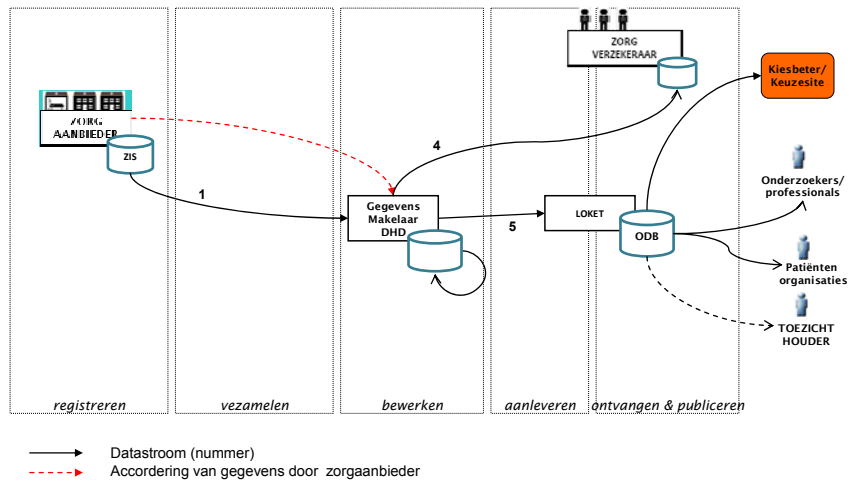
ZORG VERZEKERAAR

Kiesbeter/ Keuzesite

ZORG AANBIEDER

ZIS

4

1

Gegevens Makelaar DHD

5

LOKET

ODB

Onderzoekers/ professionals

Patiënten organisaties

TOEZICHT HOUDER

registreren

vezamelen

bewerken

aanleveren

ontvangen & publiceren

Datastroom (nummer)

Accordering van gegevens door zorgaanbieder